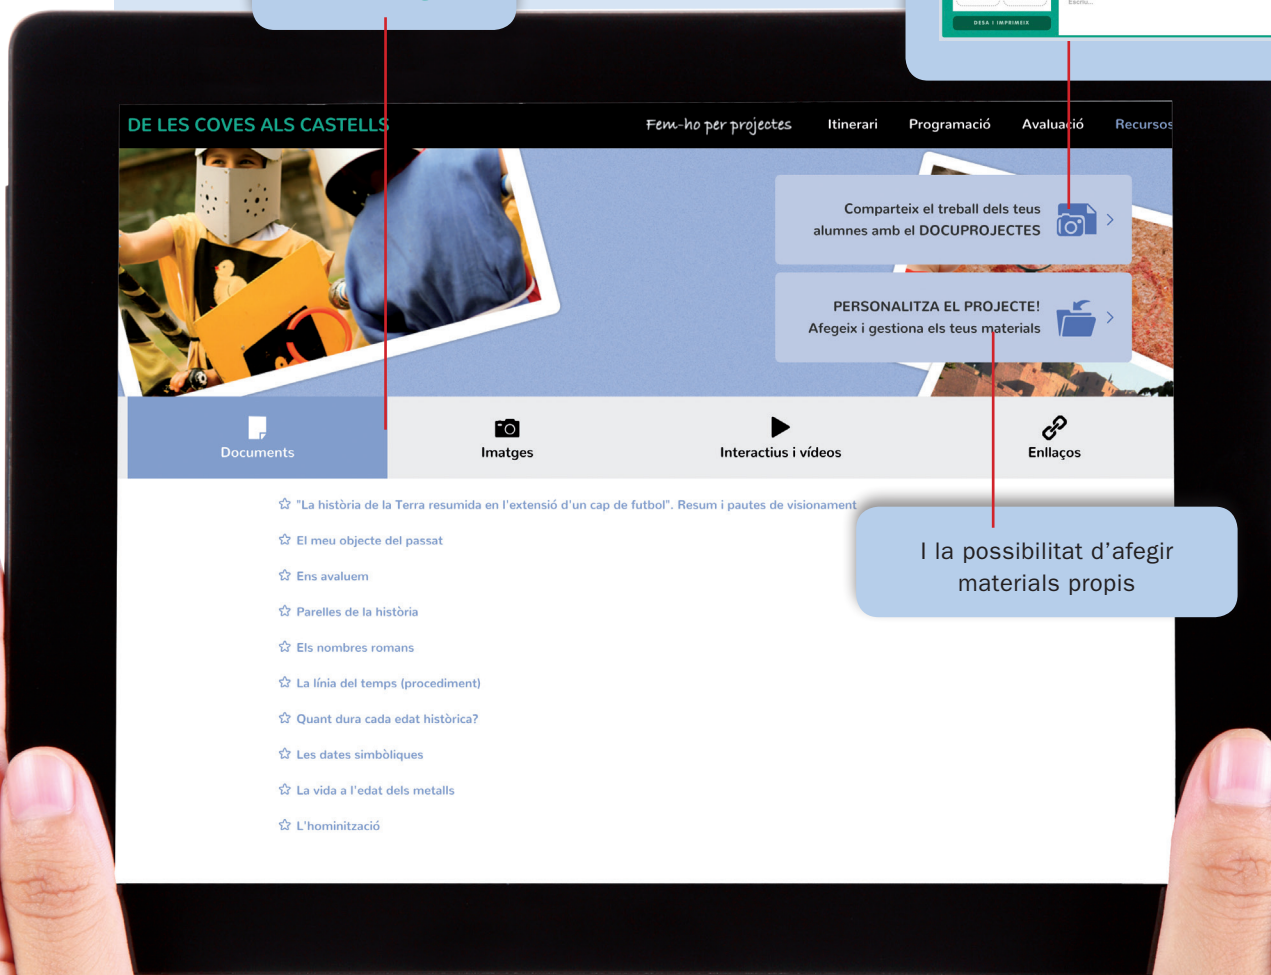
DESA I IMPRIMEIX

Escriu...

DE LES COVES ALS CASTELLS

Fem-ho per projectes

Itinerari

Programació

Avaluació

Recursos

Comparteix el treball dels teus alumnes amb el DOCUPROJECTES

PERSONALITZA EL PROJECTE! Afegeix i gestiona els teus materials

Documents

Imatges

Interactius i vídeos

Enllaços

"La història de la Terra resumida en l'extensió d'un cap de futbol". Resum i pautes de visionament

El meu objecte del passat

Ens avaluem

Parelles de la història

Els nombres romans

La línia del temps (procediment)

Quant dura cada edat històrica?

Les dates simbòliques

La vida a l'edat dels metalls

L'hominització

I la possibilitat d'afegir materials propis